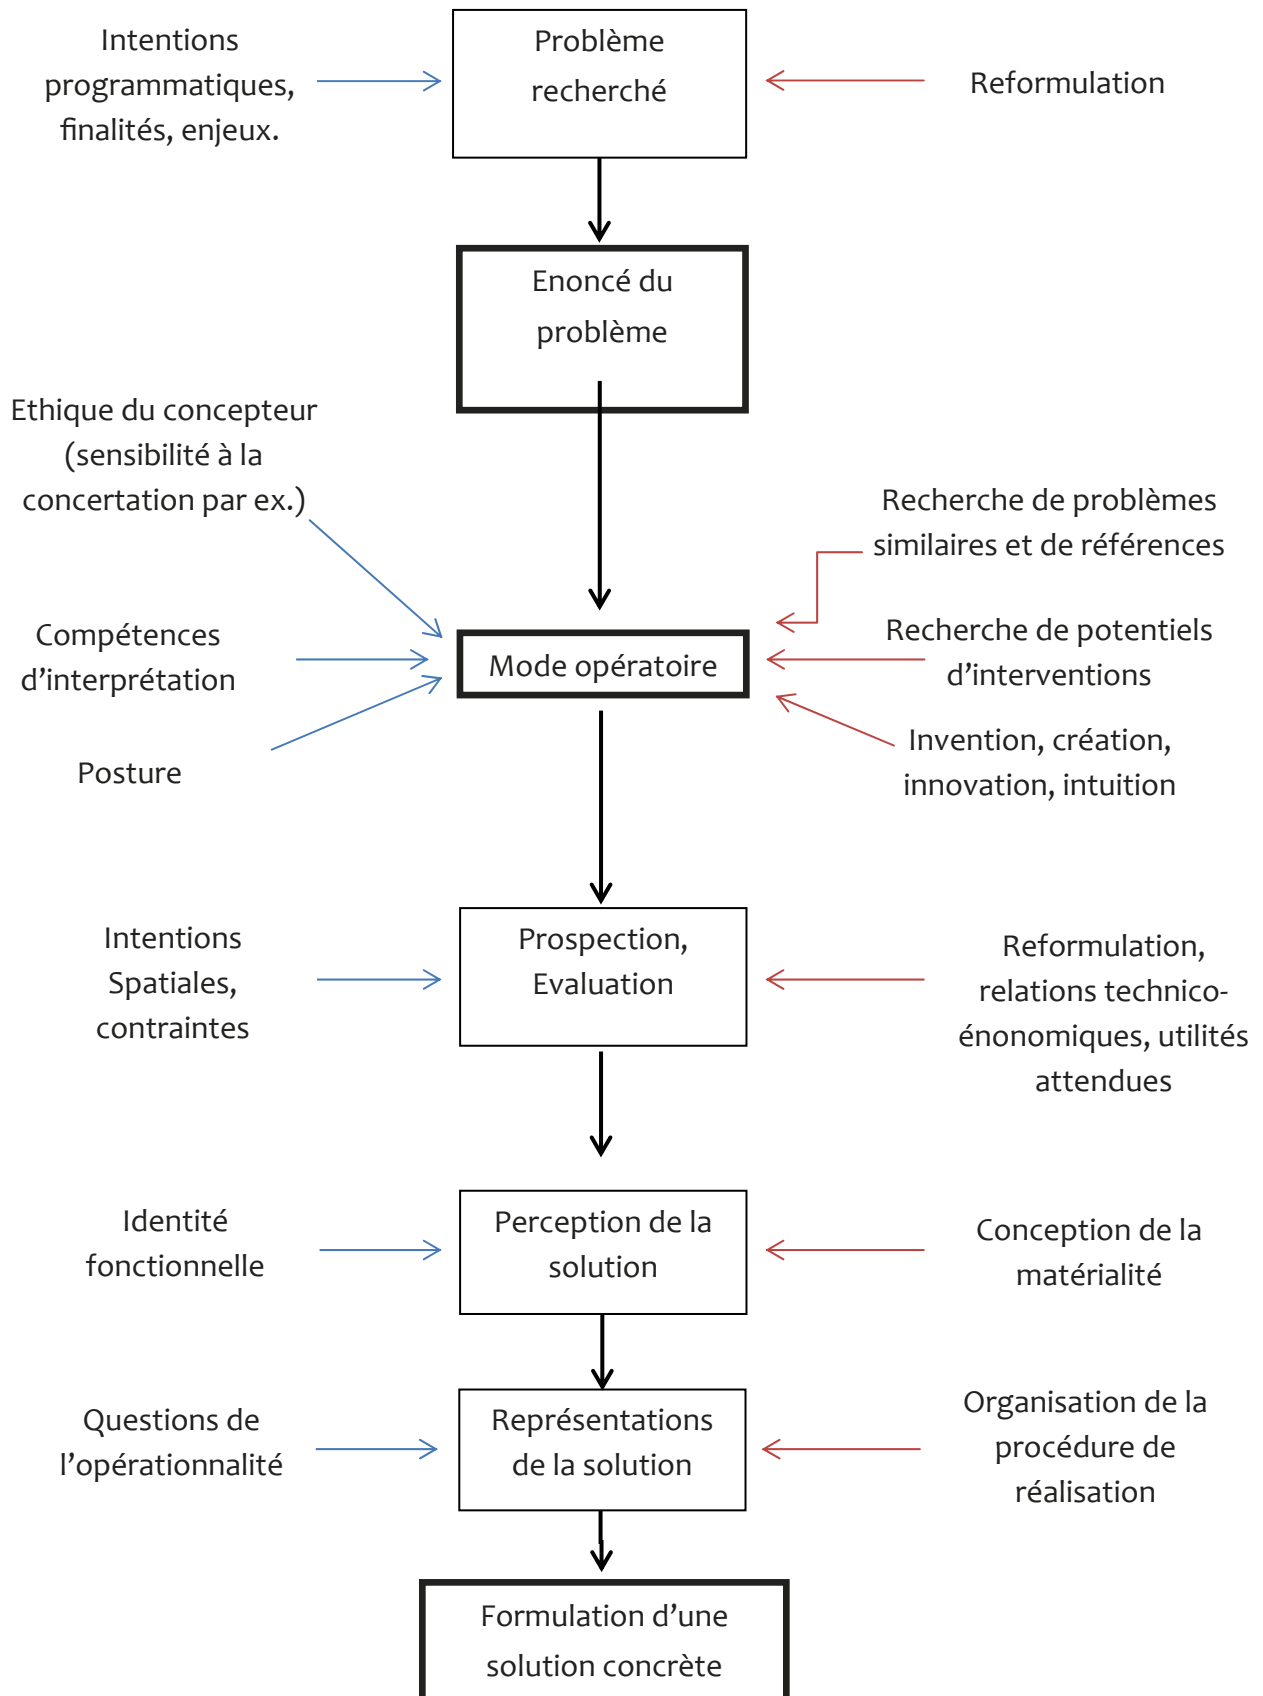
Intentions programmatiques, finalités, enjeux.

Problème recherché

Reformulation

Enoncé du problème

Ethique du concepteur (sensibilité à la concertation par ex.)

Recherche de problèmes similaires et de références

Compétences d’interprétation

Mode opératoire

Recherche de potentiels d’interventions

Posture

Invention, création, innovation, intuition

Intentions Spatiales, contraintes

Prospection, Evaluation

Reformulation, relations technico-énonomiques, utilités attendues

Identité fonctionnelle

Perception de la solution

Conception de la matérialité

Questions de l’opérationnalité

Représentations de la solution

Organisation de la procédure de réalisation

Formulation d’une solution concrète